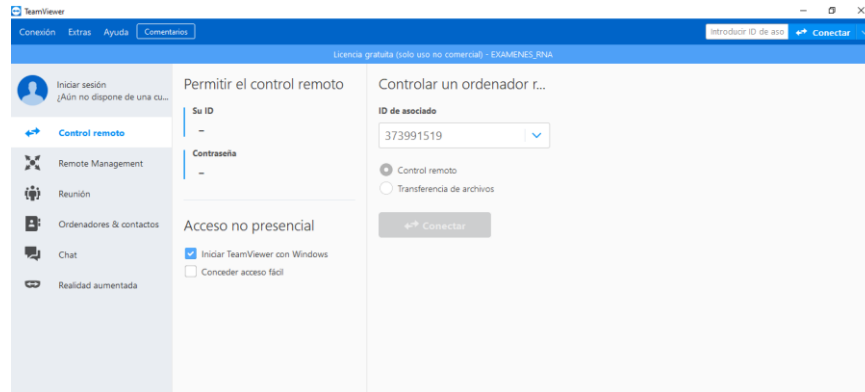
TeamViewer

Conexión Extras Ayuda Comentarios

Introducir ID de aso Conectar

Licencia gratuita (solo uso no comercial) - EXAMENES_RNA

Iniciar sesión
¿Aún no dispone de una cu...

Control remoto

Remote Management

Reunión

Ordenadores & contactos

Chat

Realidad aumentada

Permitir el control remoto

Su ID
–

Contraseña
–

Acceso no presencial

Iniciar TeamViewer con Windows

Conceder acceso fácil

Controlar un ordenador r...

ID de asociado

373991519

Control remoto

Transferencia de archivos

Conectar